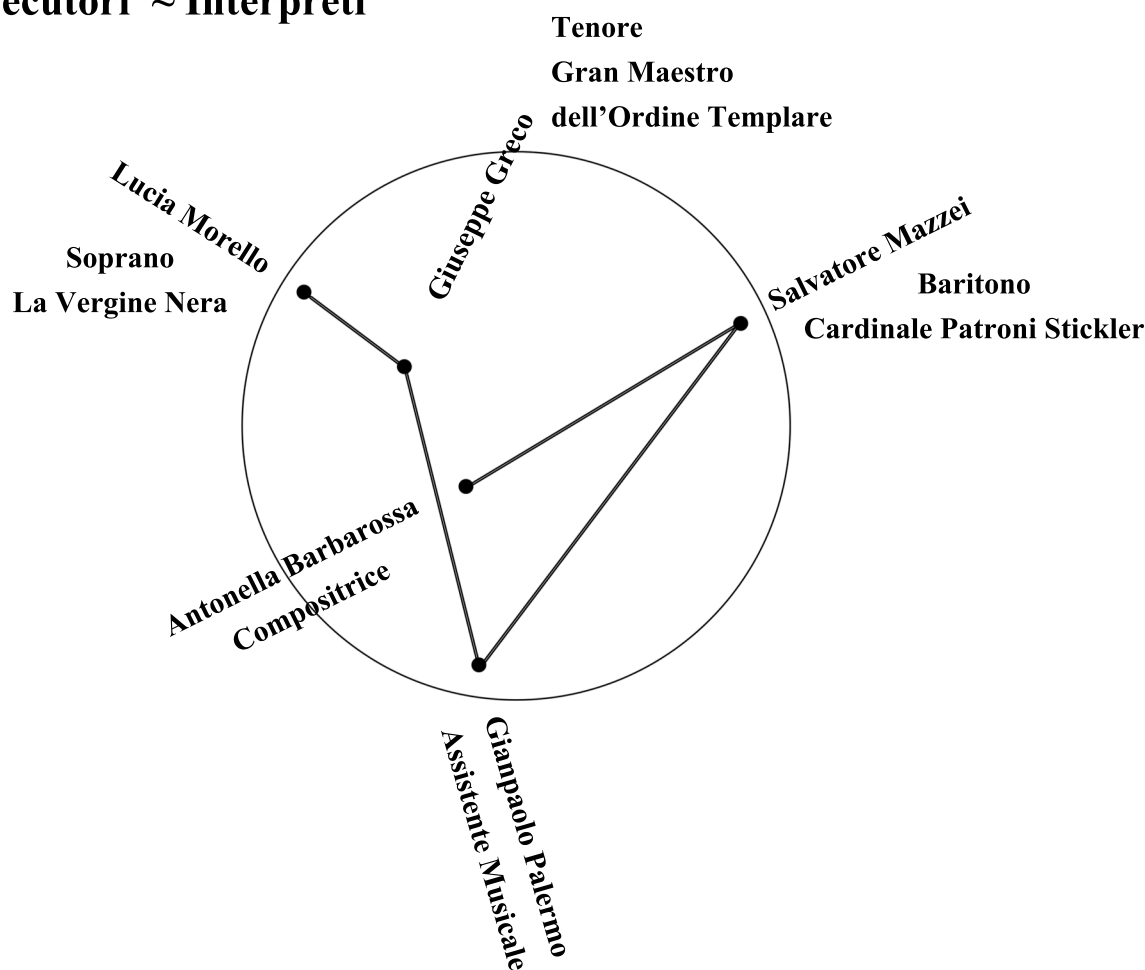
ecutori ~ Interpreti

Tenore
Gran Maestro
dell'Ordine Templare

Giuseppe Greco

Lucia Morello

Soprano
La Vergine Nera

Salvatore Mazzei

Baritono
Cardinale Patroni Stickler

Antonella Barbarossa
Compositrice

Gianpaolo Palermo
Assistente Musicale